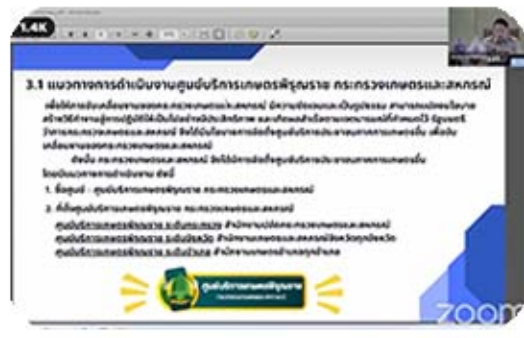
1.4K

3.1 แนวทางการดำเนินงานศูนย์บริการเกษตรพิรุณราช กระทรวงเกษตรและสหกรณ์

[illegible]

1. ชื่อศูนย์ – ศูนย์บริการเกษตรพิรุณราช กระทรวงเกษตรและสหกรณ์

2. ที่ตั้งศูนย์บริการเกษตรพิรุณราช กระทรวงเกษตรและสหกรณ์

ศูนย์บริการเกษตรพิรุณราช ระดับกระทรวง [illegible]
ศูนย์บริการเกษตรพิรุณราช ระดับจังหวัด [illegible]
ศูนย์บริการเกษตรพิรุณราช ระดับอำเภอ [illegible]

ศูนย์บริการเกษตรพิรุณราช

zoom